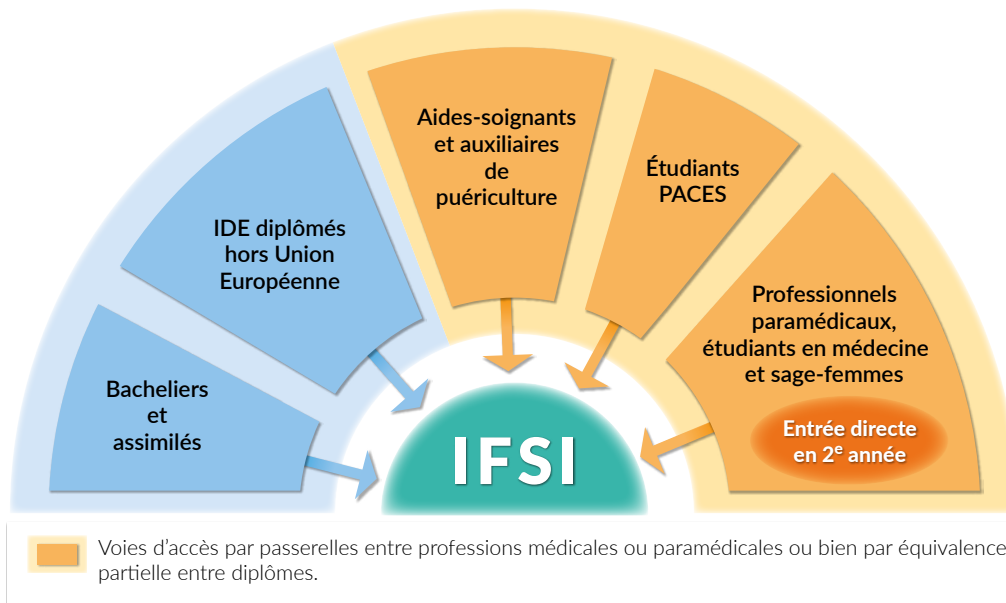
Bacheliers et assimilés

IDE diplômés hors Union Européenne

Aides-soignants et auxiliaires de puériculture

Étudiants PACES

Professionnels paramédicaux, étudiants en médecine et sage-femmes

Entrée directe en 2$^{e}$ année

IFSI

Voies d'accès par passerelles entre professions médicales ou paramédicales ou bien par équivalence partielle entre diplômes.